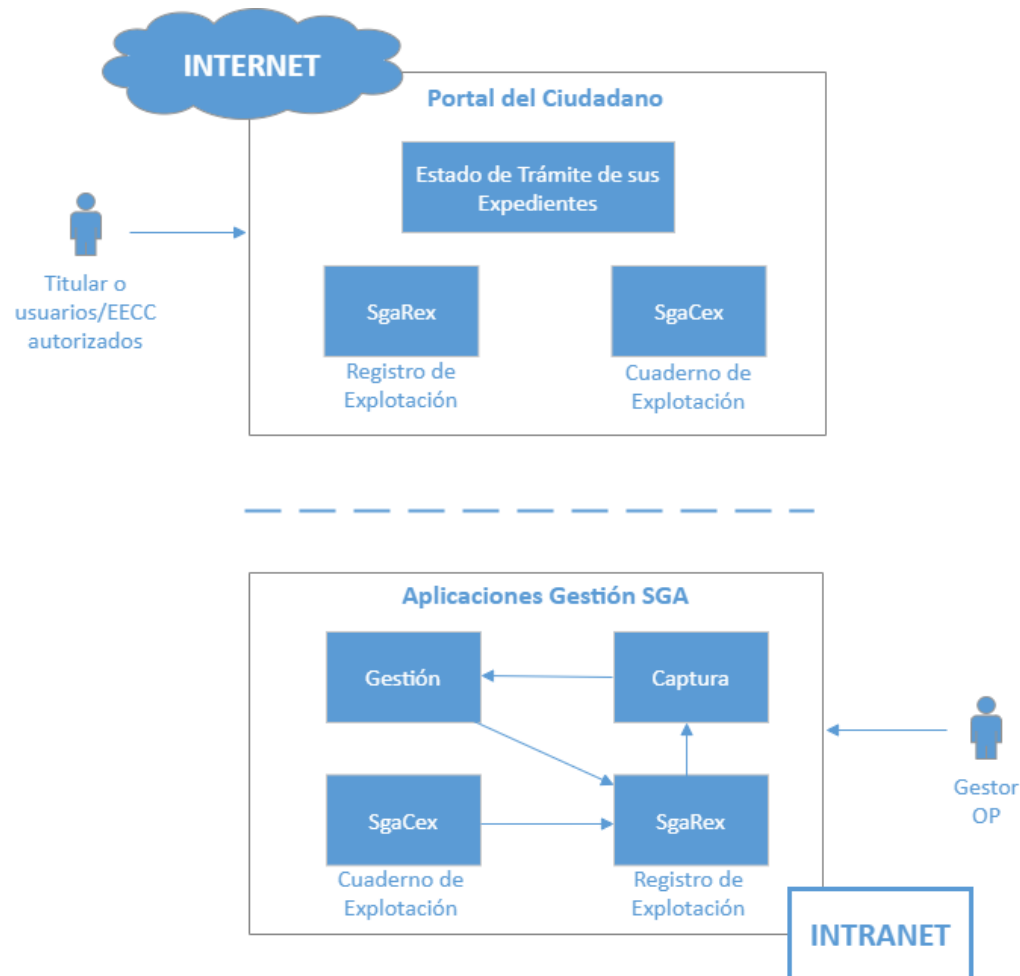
INTERNET

Portal del Ciudadano

Estado de Trámite de sus Expedientes

Titular o usuarios/EECC autorizados

SgaRex

Registro de Explotación

SgaCex

Cuaderno de Explotación

Aplicaciones Gestión SGA

Gestión

Captura

SgaCex

Cuaderno de Explotación

SgaRex

Registro de Explotación

Gestor OP

INTRANET